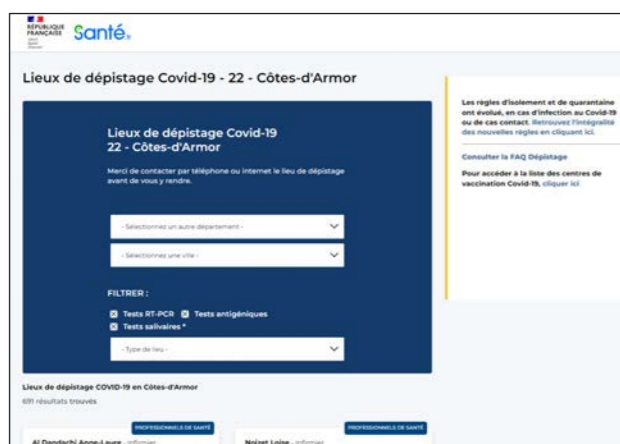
RÉPUBLIQUE FRANÇAISE
Liberté Égalité Fraternité

Santé.

Lieux de dépistage Covid-19 - 22 - Côtes-d'Armor

Lieux de dépistage Covid-19
22 - Côtes-d'Armor

Merci de contacter par téléphone ou internet le lieu de dépistage avant de vous y rendre.

- Sélectionnez un autre département -

- Sélectionnez une ville -

FILTRER :

Tests RT-PCR Tests antigéniques
Tests salivaires *

- Type de lieu -

Lieux de dépistage COVID-19 en Côtes-d'Armor

691 résultats trouvés

PROFESSIONNELS DE SANTÉ

Al Daodachi Anne-Laure - infirmier

PROFESSIONNELS DE SANTÉ

Noizet Loise - infirmier

Les règles d'isolement et de quarantaine ont évolué, en cas d'infection au Covid-19 ou de cas contact. Retrouvez l'intégralité des nouvelles règles en cliquant ici.

Consulter la FAQ Dépistage

Pour accéder à la liste des centres de vaccination Covid-19, cliquer ici